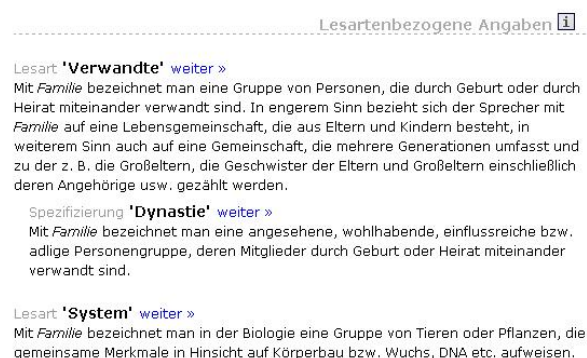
Lesartenbezogene Angaben i

Lesart 'Verwandte' weiter »
Mit Familie bezeichnet man eine Gruppe von Personen, die durch Geburt oder durch Heirat miteinander verwandt sind. In engerem Sinn bezieht sich der Sprecher mit Familie auf eine Lebensgemeinschaft, die aus Eltern und Kindern besteht, in weiterem Sinn auch auf eine Gemeinschaft, die mehrere Generationen umfasst und zu der z. B. die Großeltern, die Geschwister der Eltern und Großeltern einschließlich deren Angehörige usw. gezählt werden.

Spezifizierung 'Dynastie' weiter »
Mit Familie bezeichnet man eine angesehene, wohlhabende, einflussreiche bzw. adlige Personengruppe, deren Mitglieder durch Geburt oder Heirat miteinander verwandt sind.

Lesart 'System' weiter »
Mit Familie bezeichnet man in der Biologie eine Gruppe von Tieren oder Pflanzen, die gemeinsame Merkmale in Hinsicht auf Körperbau bzw. Wuchs, DNA etc. aufweisen.